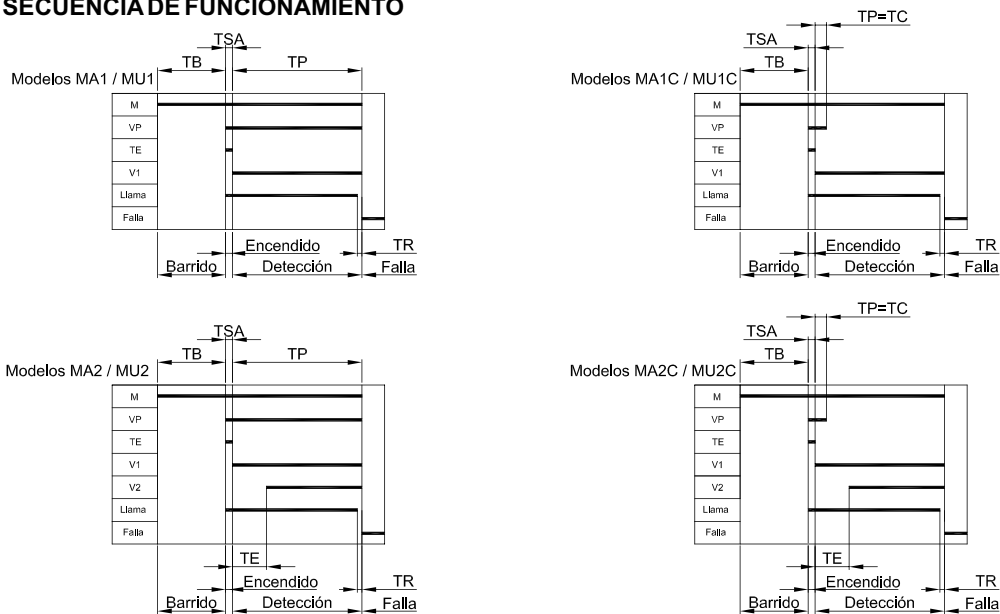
SECUENCIA DE FUNCIONAMIENTO

TSA
TB
TP
Modelos MA1 / MU1
M
VP
TE
V1
Llama
Falla
Encendido
TR
Barrido
Detección
Falla

TP=TC
TSA
TB
Modelos MA1C / MU1C
M
VP
TE
V1
Llama
Falla
Encendido
TR
Barrido
Detección
Falla

TSA
TB
TP
Modelos MA2 / MU2
M
VP
TE
V1
V2
Llama
Falla
TE
Encendido
TR
Barrido
Detección
Falla

TP=TC
TSA
TB
Modelos MA2C / MU2C
M
VP
TE
V1
V2
Llama
Falla
TE
Encendido
TR
Barrido
Detección
Falla